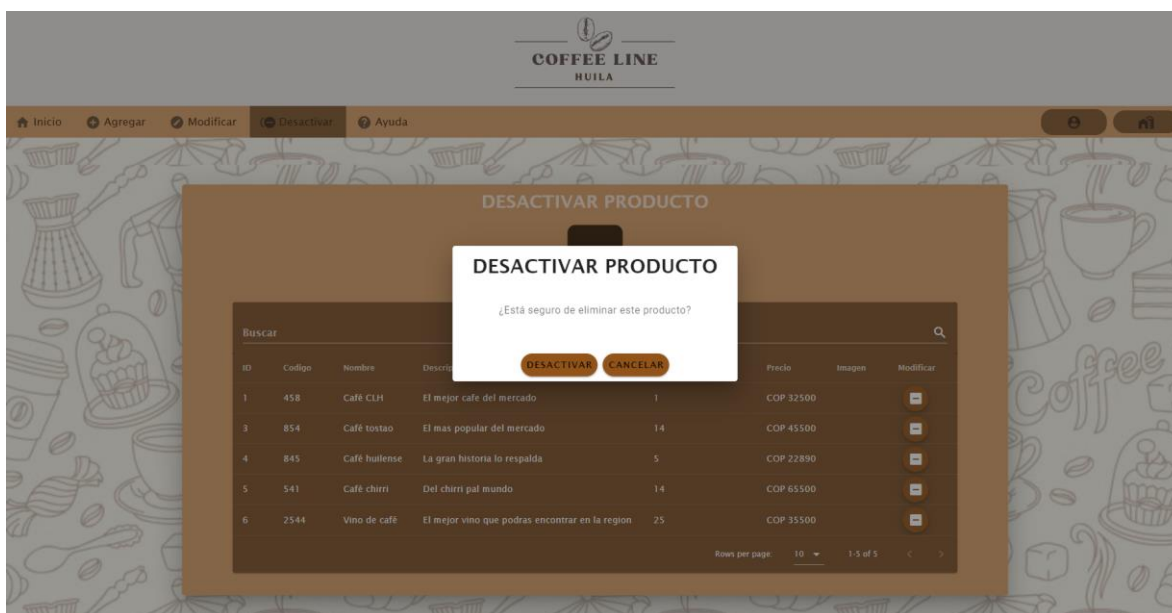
COFFEE LINE
HUILA

Inicio Agregar Modificar Desactivar Ayuda

DESACTIVAR PRODUCTO

DESACTIVAR PRODUCTO

¿Está seguro de eliminar este producto?

DESACTIVAR CANCELAR

Buscar

| ID | Codigo | Nombre | Descrip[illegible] | | Precio | Imagen | Modificar |
|---|---|---|---|---|---|---|---|
| 1 | 458 | Café CLH | El mejor cafe del mercado | 1 | COP 32500 | | |
| 3 | 854 | Café tostao | El mas popular del mercado | 14 | COP 45500 | | |
| 4 | 845 | Café huilense | La gran historia lo respalda | 5 | COP 22890 | | |
| 5 | 541 | Café chirri | Del chirri pal mundo | 14 | COP 65500 | | |
| 6 | 2544 | Vino de café | El mejor vino que podras encontrar en la region | 25 | COP 35500 | | |

Rows per page: 10 1-5 of 5